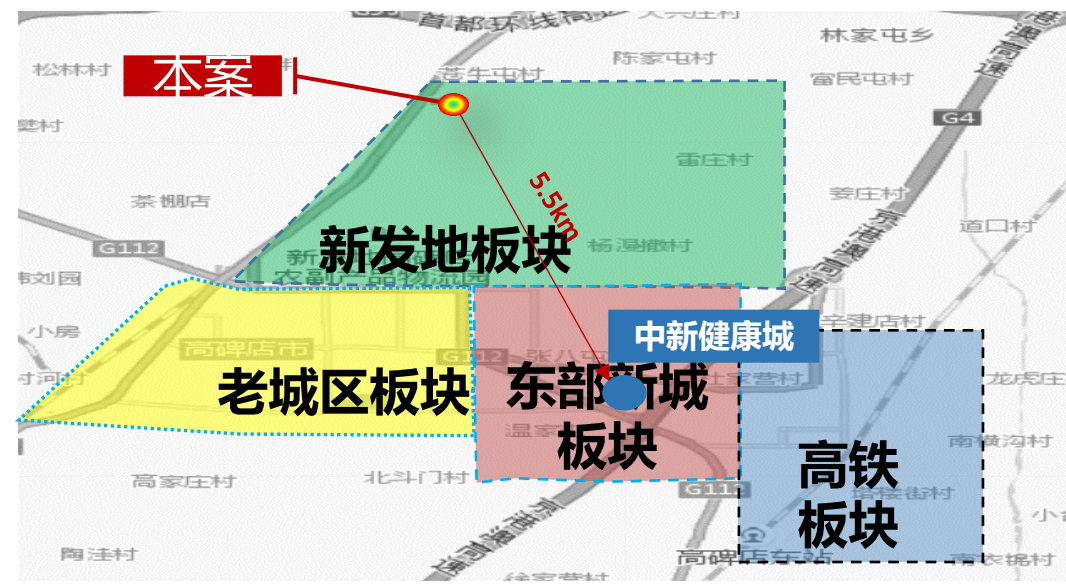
首都环线高速
大兴庄村
林家屯乡
松林村
本案
苍牛屯村
陈家屯村
富民屯村
G4
雷庄村
茶棚店
姜庄村
道口村
5.5km
G112
新发地板块
杨漫撒村
新
农副产品物流园
刘园
小房
高碑店市
G112
中新健康城
辛店村
张八
王家营村
龙虎庄村
老城区板块
东部新城板块
温家
南横沟村
高铁板块
高家庄村
北斗门村
G112
塔裴街村
陶洼村
高碑店东站
南东锦村
徐家营村